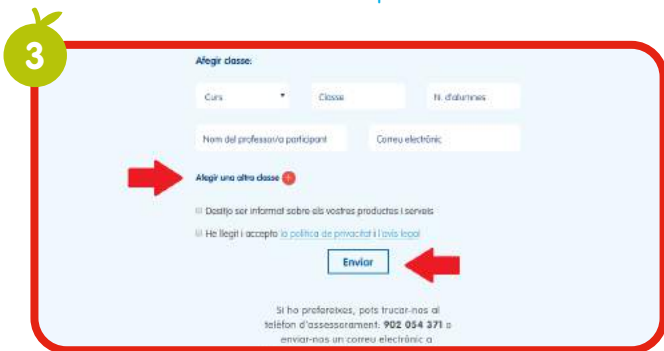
3

Afegir classe:

Curs

Classe

N. d'alumnes

Nom del professor/a participant

Correu electrònic

Afegir una altra classe +

Desitjo ser informat sobre els vostres productes i serveis

He llegit i accepto la política de privacitat i l'avís legal

Enviar

Si ho preferetxes, pots trucar-nos al telèfon d'assessorament: 902 054 371 o enviar-nos un correu electrònic a